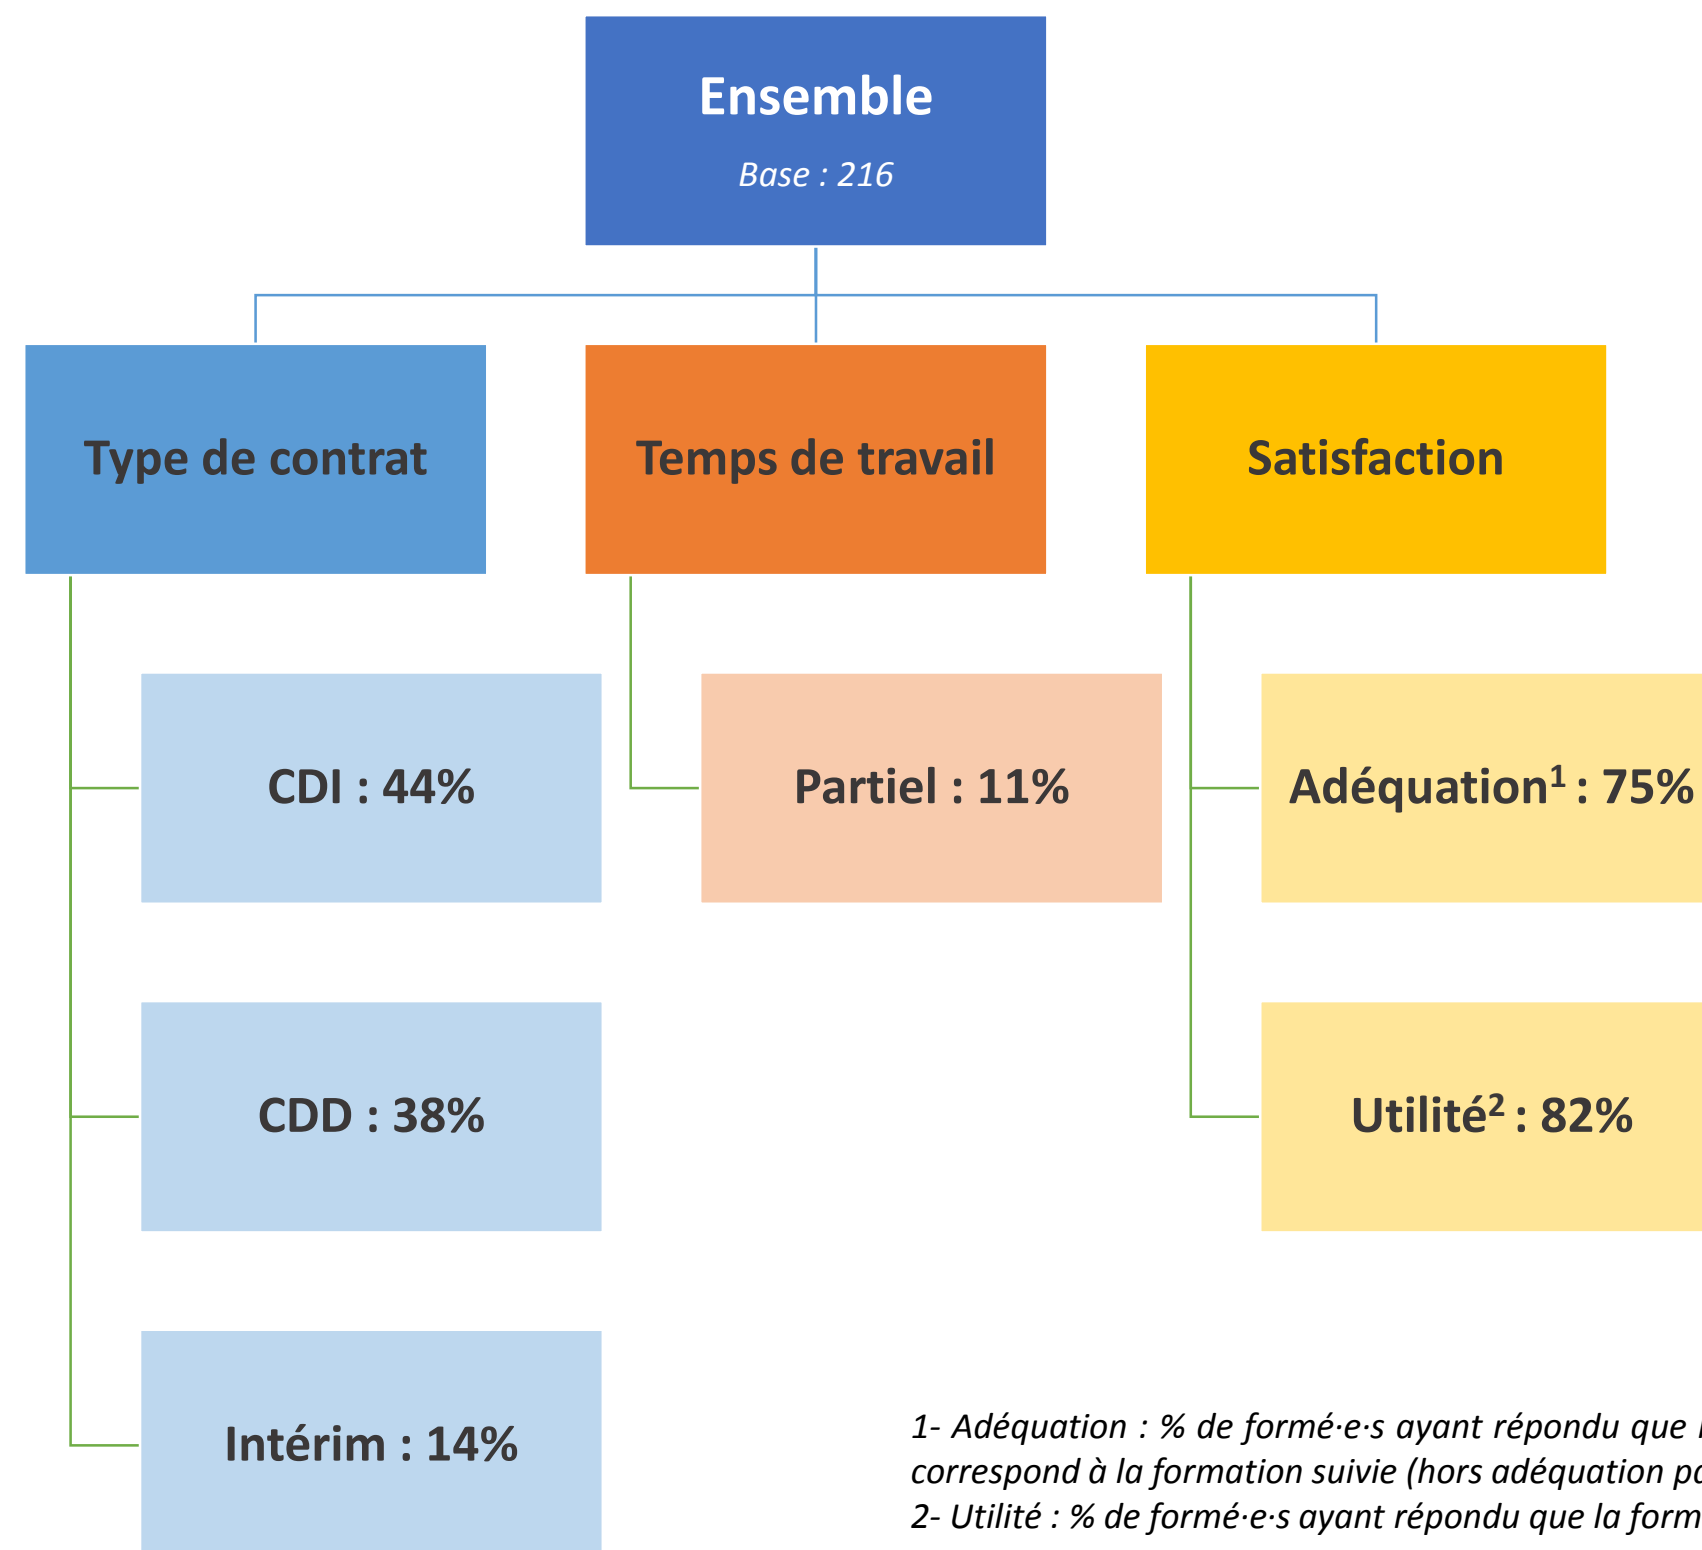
Ensemble

Base : 216

Type de contrat

Temps de travail

Satisfaction

CDI : 44%

Partiel : 11%

Adéquation$^1$ : 75%

CDD : 38%

Utilité$^2$ : 82%

Intérim : 14%

1- Adéquation : % de formé·e·s ayant répondu que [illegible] correspond à la formation suivie (hors adéquation pa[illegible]
2- Utilité : % de formé·e·s ayant répondu que la form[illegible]